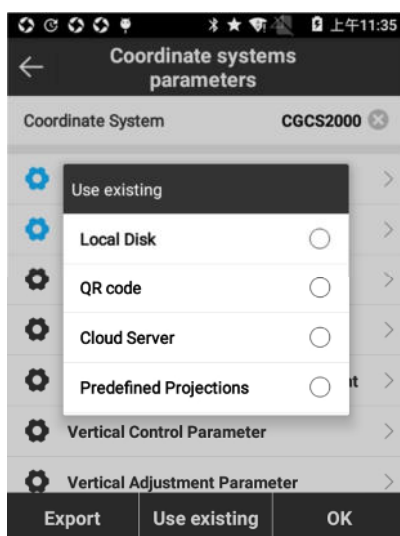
上午11:35

Coordinate systems parameters

Coordinate System CGCS2000

Use existing

Local Disk

QR code

Cloud Server

Predefined Projections

nt

Vertical Control Parameter

Vertical Adjustment Parameter

Export

Use existing

OK